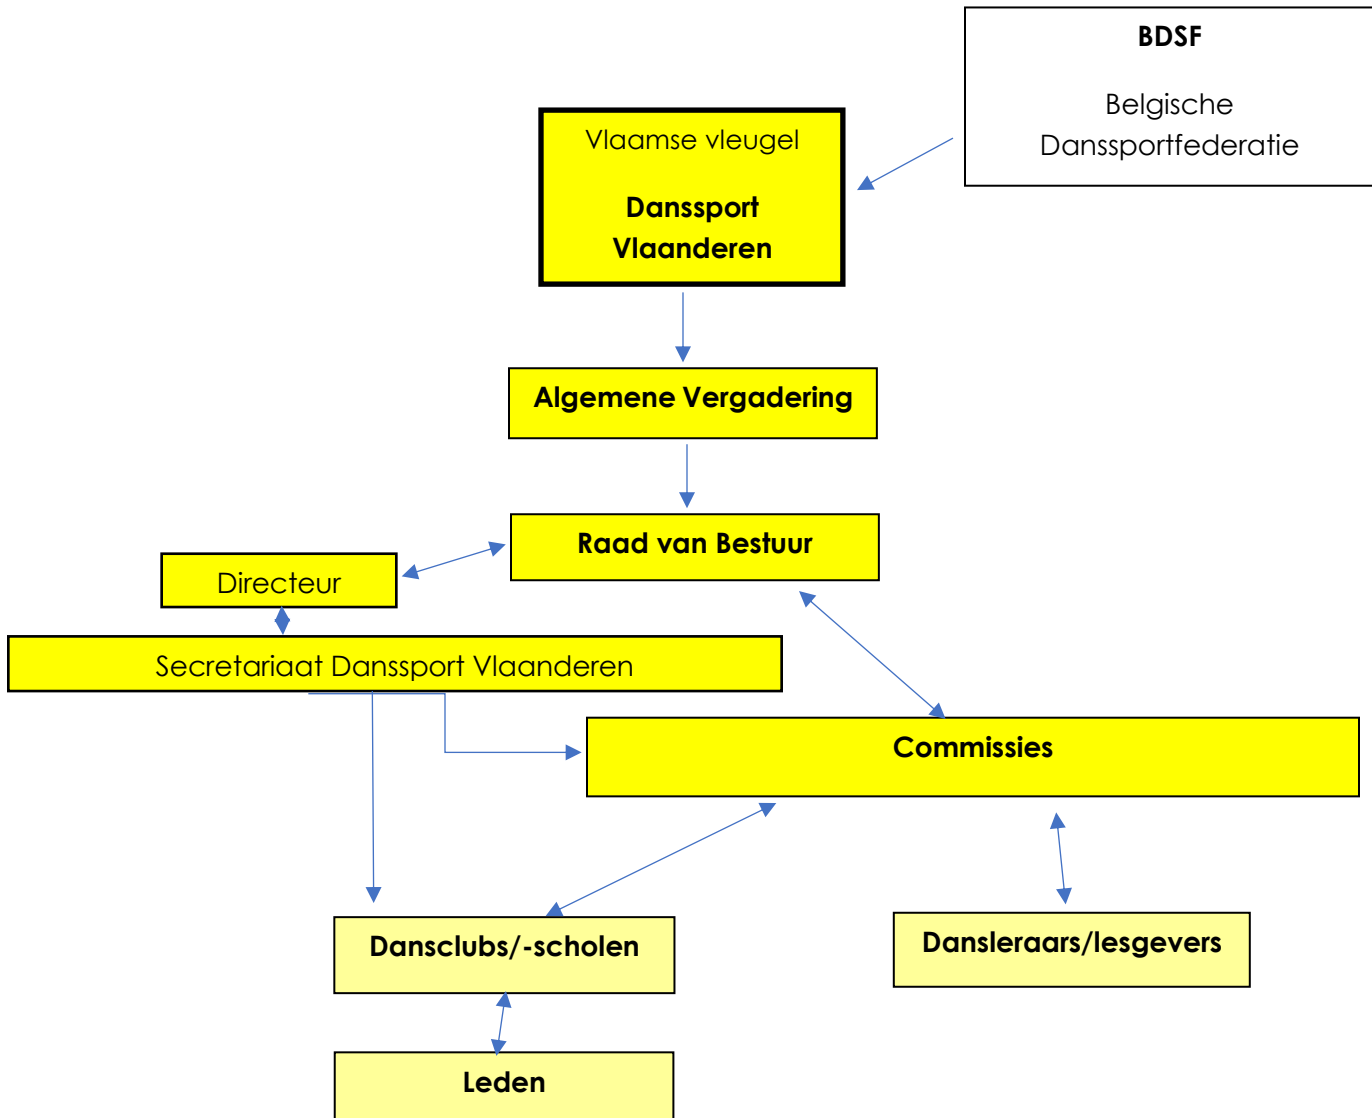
BDSF

Belgische Danssportfederatie

Vlaamse vleugel

Danssport Vlaanderen

Algemene Vergadering

Raad van Bestuur

Directeur

Secretariaat Danssport Vlaanderen

Commissies

Dansclubs/-scholen

Dansleraars/lesgevers

Leden